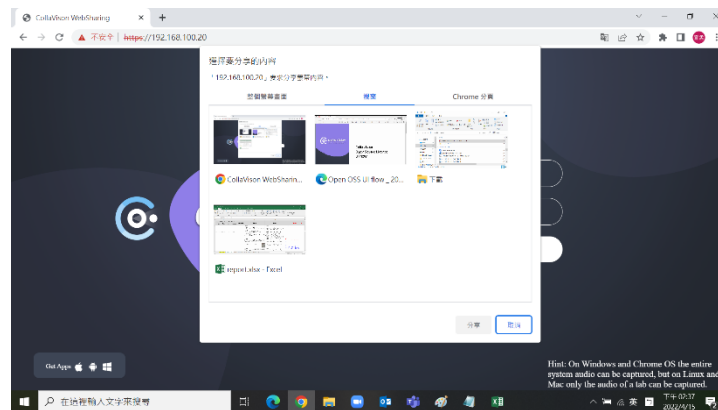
CollaVision WebSharing
×
+
不安全 | https://192.168.100.20
選擇要分享的內容
「192.168.100.20」要求分享畫面內容。
整個螢幕畫面
視窗
Chrome 分頁
CollaVision WebSharin...
Open OSS UI flow_20...
下載
report.xlsx - Excel
分享
取消
Get Apps
Hint: On Windows and Chrome OS the entire system audio can be captured, but on Linux and Mac only the audio of a tab can be captured.
在這裡輸入文字來搜尋
下午 07:37
2022/4/15
英